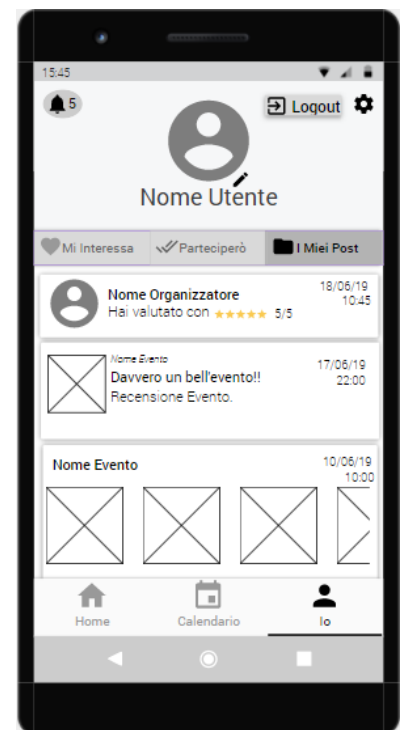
15:45

5

Logout

Nome Utente

Mi Interessa

Parteciperò

I Miei Post

Nome Organizzatore
Hai valutato con ★★★★★ 5/5
18/06/19 10:45

Nome Evento
Davvero un bell'evento!!
Recensione Evento.
17/06/19 22:00

Nome Evento
10/06/19 10:00

Home

Calendario

Io